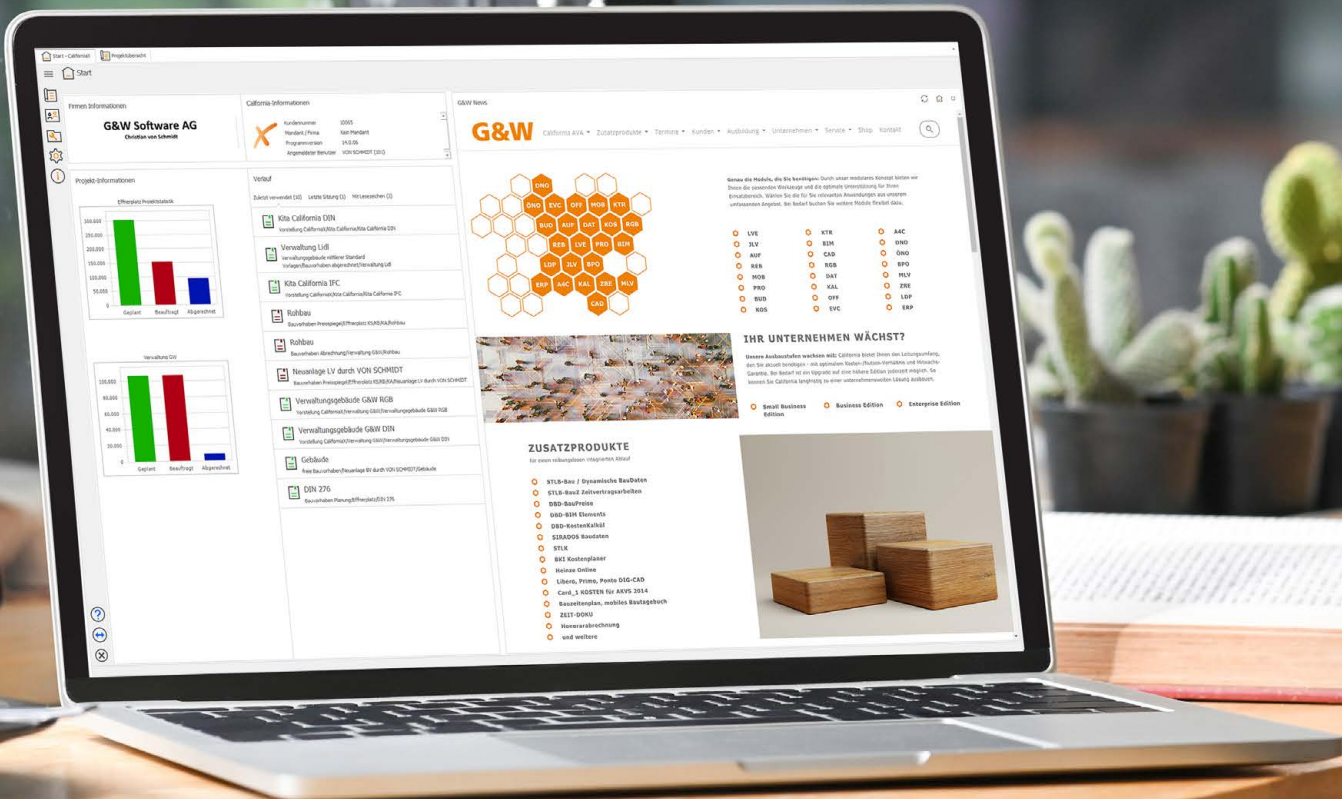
Start - California | Projektübersicht

Start

Firmen Informationen

G&W Software AG
Christian von Schmidt

California-Informationen

Kundennummer 10065
Mandant / Firma kein Mandant
Programmversion 14.0.06
Angemeldeter Benutzer VON SCHMIDT (001)

Projekt-Informationen

Effizienz Projektstatistik

300.000
250.000
200.000
150.000
100.000
50.000
0

Geplant Beauftragt Abgerechnet

Verwaltung GW

100.000
80.000
60.000
40.000
20.000
0

Geplant Beauftragt Abgerechnet

Verlauf

Zuletzt verwendet (10) Letzte Sitzung (1) Als Lesezeichen (2)

Kita California DIN
Vorstellung California\Kita California\Kita California DIN

Verwaltung Lidl
Verwaltungsgebäude mittlerer Standard
Vorlagen\Bauvorhaben abgerechnet\Verwaltung Lidl

Kita California IFC
Vorstellung California\Kita California\Kita California IFC

Rohbau
Bauvorhaben Preisspiegel\Effizienz KS/KB/KA\Rohbau

Rohbau
Bauvorhaben Abrechnung\Verwaltung G&W\Rohbau

Neuanlage LV durch VON SCHMIDT
Bauvorhaben Preisspiegel\Effizienz KS/KB/KA\Neuanlage LV durch VON SCHMIDT

Verwaltungsgebäude G&W RGB
Vorstellung California\Verwaltung G&W\Verwaltungsgebäude G&W RGB

Verwaltungsgebäude G&W DIN
Vorstellung California\Verwaltung G&W\Verwaltungsgebäude G&W DIN

Gebäude
freie Bauvorhaben\Neuanlage BV durch VON SCHMIDT\Gebäude

DIN 276
Bauvorhaben Planung\Effizienz\DIN 276

G&W News

G&W California AVA ▾ Zusatzprodukte ▾ Termine ▾ Kunden ▾ Ausbildung ▾ Unternehmen ▾ Service ▾ Shop Kontakt

DNO ÖNO EVC OFF MOB KTR BUD AUF DAT KOS RGB REB LVE PRO BIM LDP JLV BPO ERP A4C KAL ZRE MLV CAD

Genau die Module, die Sie benötigen: Durch unser modulares Konzept bieten wir Ihnen die passenden Werkzeuge und die optimale Unterstützung für Ihren Einsatzbereich. Wählen Sie die für Sie relevanten Anwendungen aus unserem umfassenden Angebot. Bei Bedarf buchen Sie weitere Module flexibel dazu.

LVE KTR A4C
JLV BIM DNO
AUF CAD ÖNO
REB RGB BPO
MOB DAY MLV
PRO KAL ZRE
BUD OFF LDP
KOS EVC ERP

IHR UNTERNEHMEN WÄCHST?

Unsere Ausbaustufen wachsen mit: California bietet Ihnen den Leistungsumfang, den Sie aktuell benötigen – mit optimalem Kosten-/Nutzen-Verhältnis und Mitwachs-Garantie. Bei Bedarf ist ein Upgrade auf eine höhere Edition jederzeit möglich. So können Sie California langfristig zu einer unternehmensweiten Lösung ausbauen.

Small Business Edition
Business Edition
Enterprise Edition

ZUSATZPRODUKTE
für einen reibungslosen integrierten Ablauf

STLB-Bau / Dynamische BauDaten
STLB-BauZ Zeitvertragsarbeiten
DBD-BauPreise
DBD-BIM Elements
DBD-KostenKalkül
SIRADOS Baudaten
STLK
BKI Kostenplaner
Heinze Online
Libero, Primo, Ponto DIG-CAD
Card_1 KOSTEN für AKVS 2014
Bauzeitenplan, mobiles Bautagebuch
ZEIT-DOKU
Honorarabrechnung
und weitere